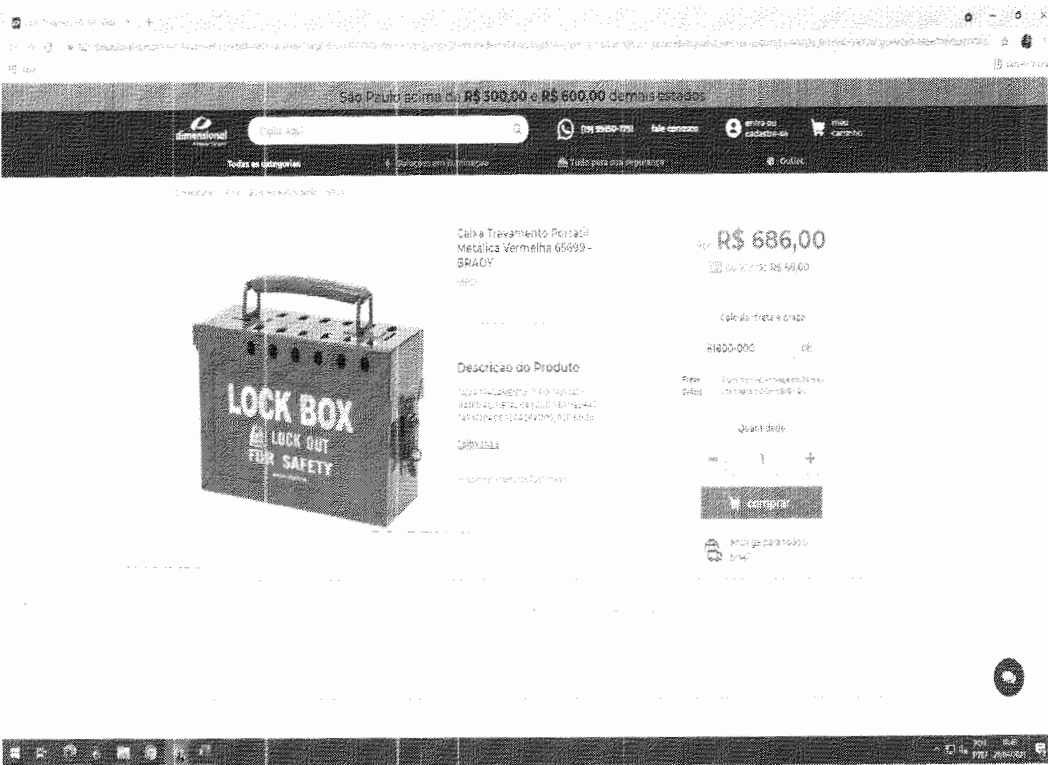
São Paulo acima de R$ 300,00 e R$ 600,00 demais estados

dimensional

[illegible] 

fale conosco

entre ou cadastre-se

meu carrinho

Todas as categorias

Soluções em iluminação

Tudo para sua segurança

Outlet

Caixa Travamento Portátil Metálica Vermelha 65699 - BRADY

Descrição do Produto

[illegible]

R$ 686,00

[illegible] R$ 68,60

Calcule frete e prazo

81600-000

ok

Quantidade

1

+

comprar

LOCK BOX

LOCK OUT

FOR SAFETY